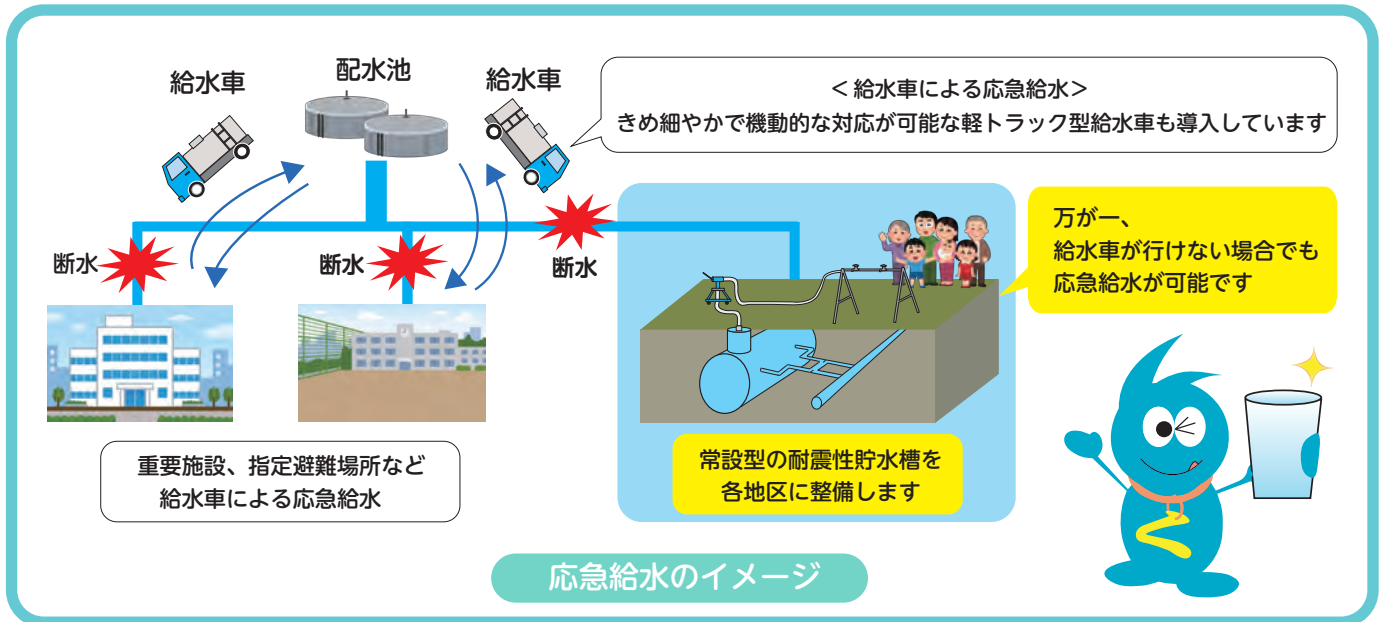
給水車

配水池

給水車

＜給水車による応急給水＞
きめ細やかで機動的な対応が可能な軽トラック型給水車も導入しています

断水

断水

断水

万が一、
給水車が行けない場合でも
応急給水が可能です

重要施設、指定避難場所など
給水車による応急給水

常設型の耐震性貯水槽を
各地区に整備します

応急給水のイメージ